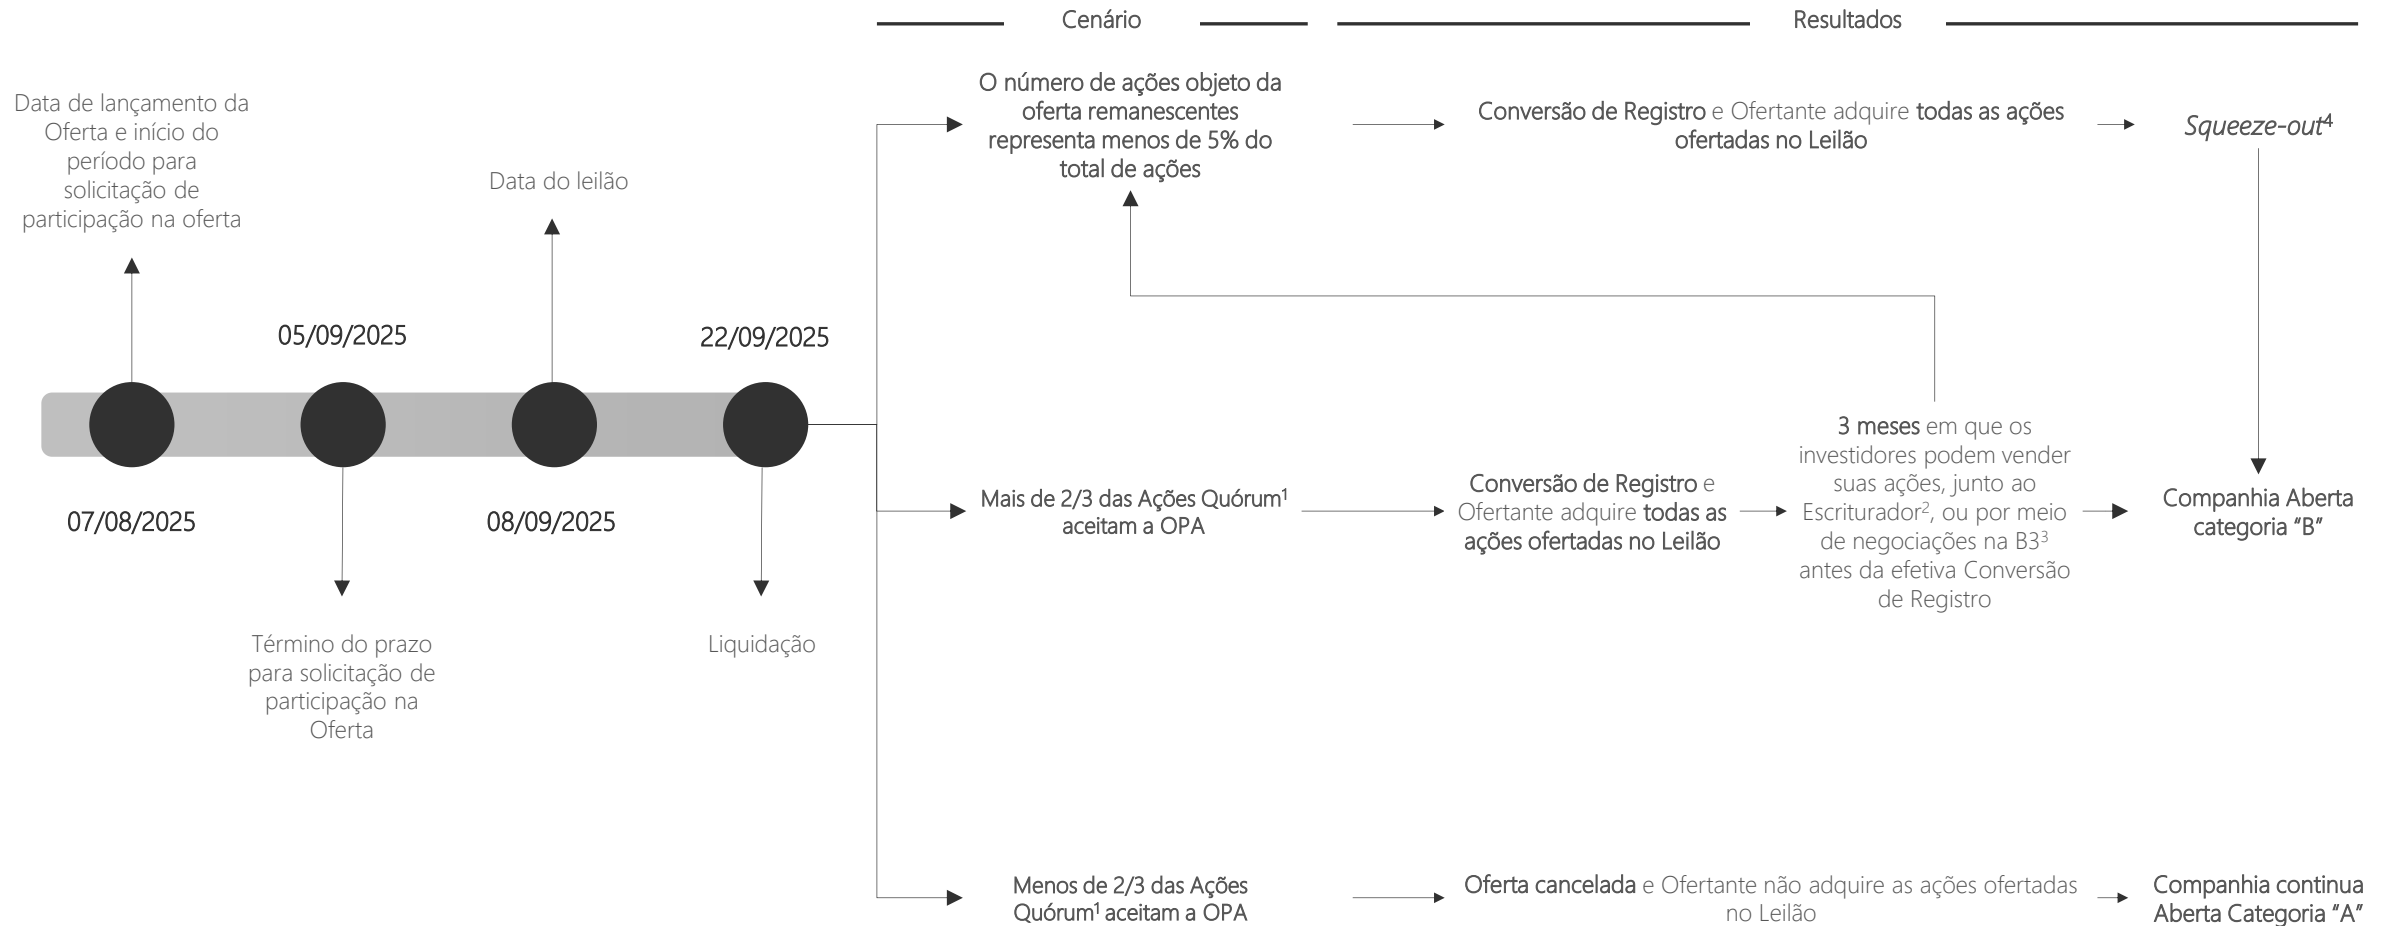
Cenário

Resultados

Data de lançamento da Oferta e início do período para solicitação de participação na oferta

05/09/2025

Data do leilão

22/09/2025

07/08/2025

08/09/2025

Término do prazo para solicitação de participação na Oferta

Liquidação

O número de ações objeto da oferta remanescentes representa menos de 5% do total de ações

Conversão de Registro e Ofertante adquire todas as ações ofertadas no Leilão

*Squeeze-out*$^4$

Mais de 2/3 das Ações Quórum$^1$ aceitam a OPA

Conversão de Registro e Ofertante adquire todas as ações ofertadas no Leilão

3 meses em que os investidores podem vender suas ações, junto ao Escriturador$^2$, ou por meio de negociações na B3$^3$ antes da efetiva Conversão de Registro

Companhia Aberta categoria "B"

Menos de 2/3 das Ações Quórum$^1$ aceitam a OPA

Oferta cancelada e Ofertante não adquire as ações ofertadas no Leilão

Companhia continua Aberta Categoria "A"